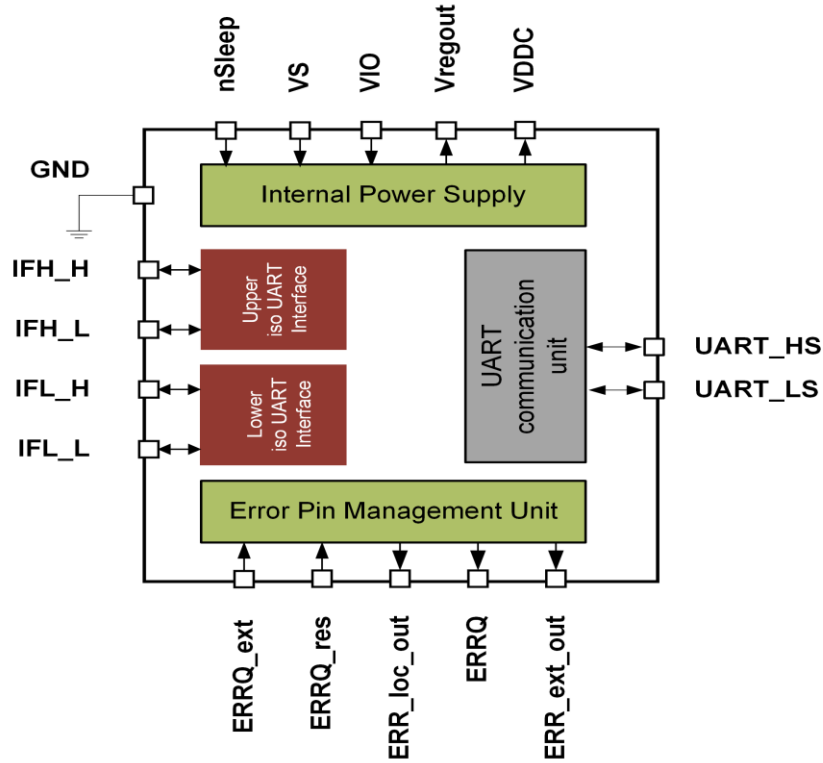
nSleep
VS
VIO
Vregout
VDDC

GND

Internal Power Supply

IFH_H
IFH_L
IFL_H
IFL_L

Upper iso UART Interface

Lower iso UART Interface

UART communication unit

UART_HS
UART_LS

Error Pin Management Unit

ERRQ_ext
ERRQ_res
ERR_loc_out
ERRQ
ERR_ext_out